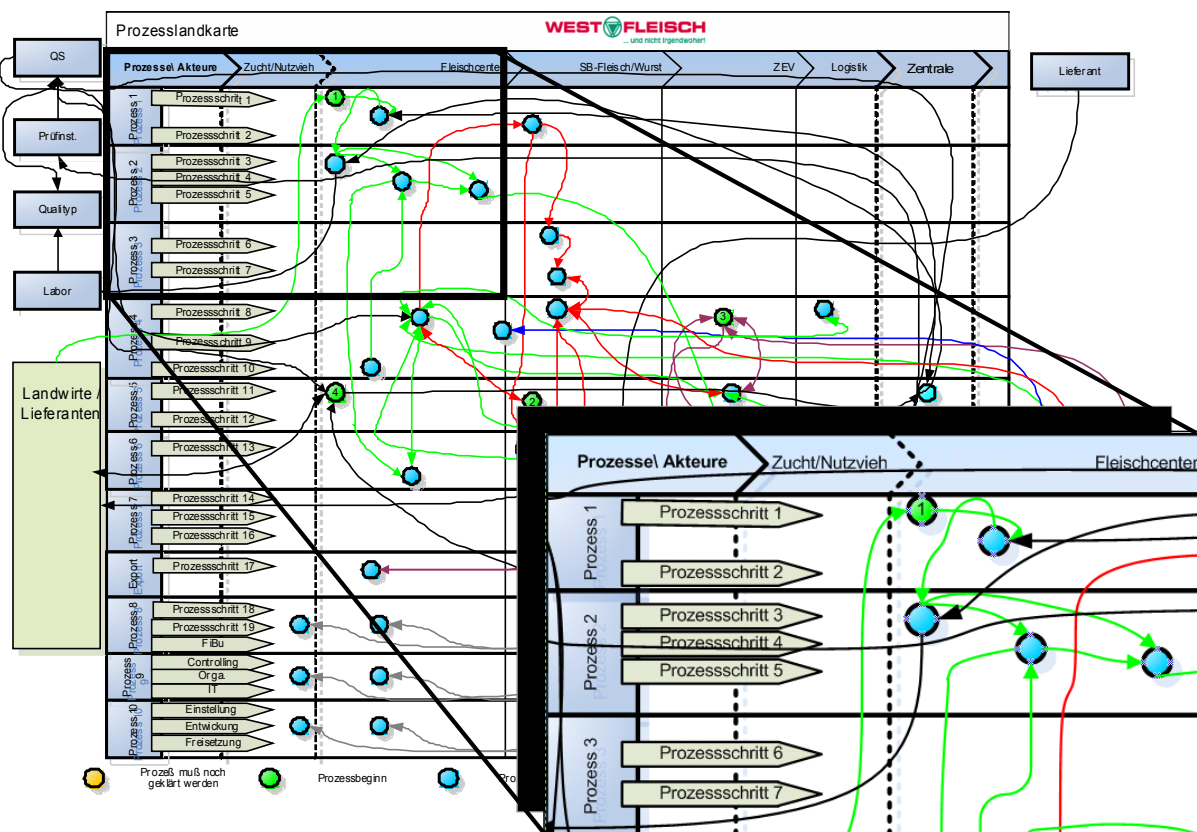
Prozesslandkarte

WEST FLEISCH
...und nicht irgendwoher!

QS

Prüfinst.

Qualityp

Labor

Lieferant

Landwirte / Lieferanten

Prozesse\ Akteure | Zucht/Nutzvieh | Fleischcenter | SB-Fleisch/Wurst | ZEV | Logistik | Zentrale

Prozess 1
Prozessschritt 1
Prozessschritt 2

Prozess 2
Prozessschritt 3
Prozessschritt 4
Prozessschritt 5

Prozess 3
Prozessschritt 6
Prozessschritt 7

Prozess 4
Prozessschritt 8
Prozessschritt 9
Prozessschritt 10

Prozess 5
Prozessschritt 11
Prozessschritt 12

Prozess 6
Prozessschritt 13

Prozess 7
Prozessschritt 14
Prozessschritt 15
Prozessschritt 16

Export
Prozessschritt 17

Prozess 8
Prozessschritt 18
Prozessschritt 19
FiBu

Prozess 9
Controlling
Orga.
IT

Prozess 10
Einstellung
Entwickung
Freisetzung

1
3
4
2

Prozeß muß noch geklärt werden
Prozessbeginn
Pro

Prozesse\ Akteure | Zucht/Nutzvieh | Fleischcenter

Prozess 1
Prozessschritt 1
Prozessschritt 2

Prozess 2
Prozessschritt 3
Prozessschritt 4
Prozessschritt 5

Prozess 3
Prozessschritt 6
Prozessschritt 7

1